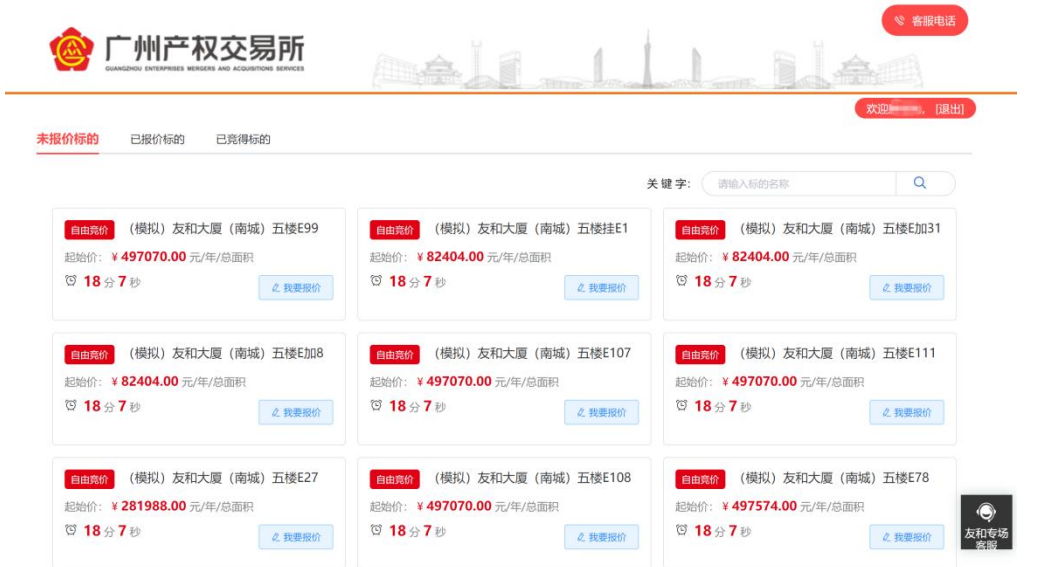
广州产权交易所
GUANGZHOU ENTERPRISES MERGERS AND ACQUISITIONS SERVICES

客服电话

欢迎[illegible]，[退出]

未报价标的　已报价标的　已竞得标的

关键字：请输入标的名称

自由竞价 （模拟）友和大厦（南城）五楼E99
起始价：¥497070.00 元/年/总面积
18分7秒
我要报价

自由竞价 （模拟）友和大厦（南城）五楼挂E1
起始价：¥82404.00 元/年/总面积
18分7秒
我要报价

自由竞价 （模拟）友和大厦（南城）五楼E加31
起始价：¥82404.00 元/年/总面积
18分7秒
我要报价

自由竞价 （模拟）友和大厦（南城）五楼E加8
起始价：¥82404.00 元/年/总面积
18分7秒
我要报价

自由竞价 （模拟）友和大厦（南城）五楼E107
起始价：¥497070.00 元/年/总面积
18分7秒
我要报价

自由竞价 （模拟）友和大厦（南城）五楼E111
起始价：¥497070.00 元/年/总面积
18分7秒
我要报价

自由竞价 （模拟）友和大厦（南城）五楼E27
起始价：¥281988.00 元/年/总面积
18分7秒
我要报价

自由竞价 （模拟）友和大厦（南城）五楼E108
起始价：¥497070.00 元/年/总面积
18分7秒
我要报价

自由竞价 （模拟）友和大厦（南城）五楼E78
起始价：¥497574.00 元/年/总面积
18分7秒
我要报价

友和专场客服